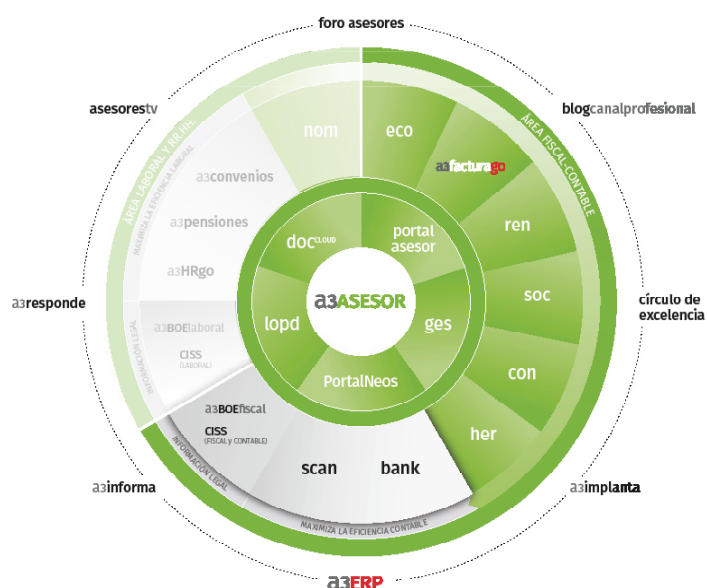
foro asesores

asesorestv

blogcanalprofesional

a3responde

círculo de excelencia

a3informa

a3implanta

a3ERP

ÁREA LABORAL Y RR.HH.

MAXIMIZA LA EFICIENCIA LABORAL

ÁREA FISCAL-CONTABLE

nom

eco

a3facturago

a3convenios

a3pensiones

a3HRgo

ren

soc

con

her

INFORMACIÓN LEGAL

a3BOElaboral

CISS (LABORAL)

a3BOEfiscal

CISS (FISCAL y CONTABLE)

INFORMACIÓN LEGAL

scan

bank

MAXIMIZA LA EFICIENCIA CONTABLE

doc CLOUD

portal asesor

a3ASESOR

lopd

ges

PortalNeos